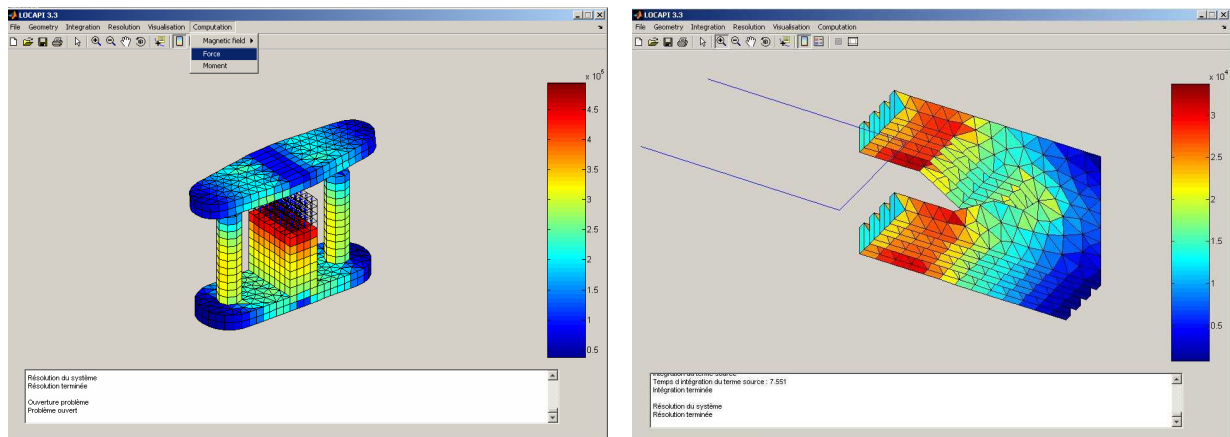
LOCAPI 3.3

File Geometry Integration Resolution Visualisation Computation

Magnetic field
Force
Moment

x $10^6$
4.5
4
3.5
3
2.5
2
1.5
1
0.5

Résolution du système
Résolution terminée

Ouverture problème
Problème ouvert

LOCAPI 3.3

File Geometry Integration Resolution Visualisation Computation

x $10^4$
3
2.5
2
1.5
1
0.5

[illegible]
Temps d'intégration du terme source : 7.551
Intégration terminée

Résolution du système
Résolution terminée